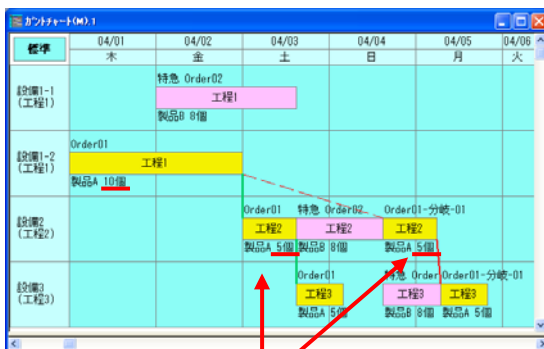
ガントチャート(M).1

| 標準 | 04/01 木 | 04/02 金 | 04/03 土 | 04/04 日 | 04/05 月 | 04/06 火 |
|---|---|---|---|---|---|---|
| 設備1-1 (工程1) | | 特急 Order02 工程1 製品B 8個 | | | | |
| 設備1-2 (工程1) | Order01 工程1 製品A 10個 | | | | | |
| 設備2 (工程2) | | | Order01 工程2 製品A 5個 | 特急 Order02 工程2 製品B 8個 | Order01-分岐-01 工程2 製品A 5個 | |
| 設備3 (工程3) | | | Order01 工程3 製品A 5個 | | 特急 Order 工程3 製品B 8個 Order01-分岐-01 工程3 製品A 5個 | |